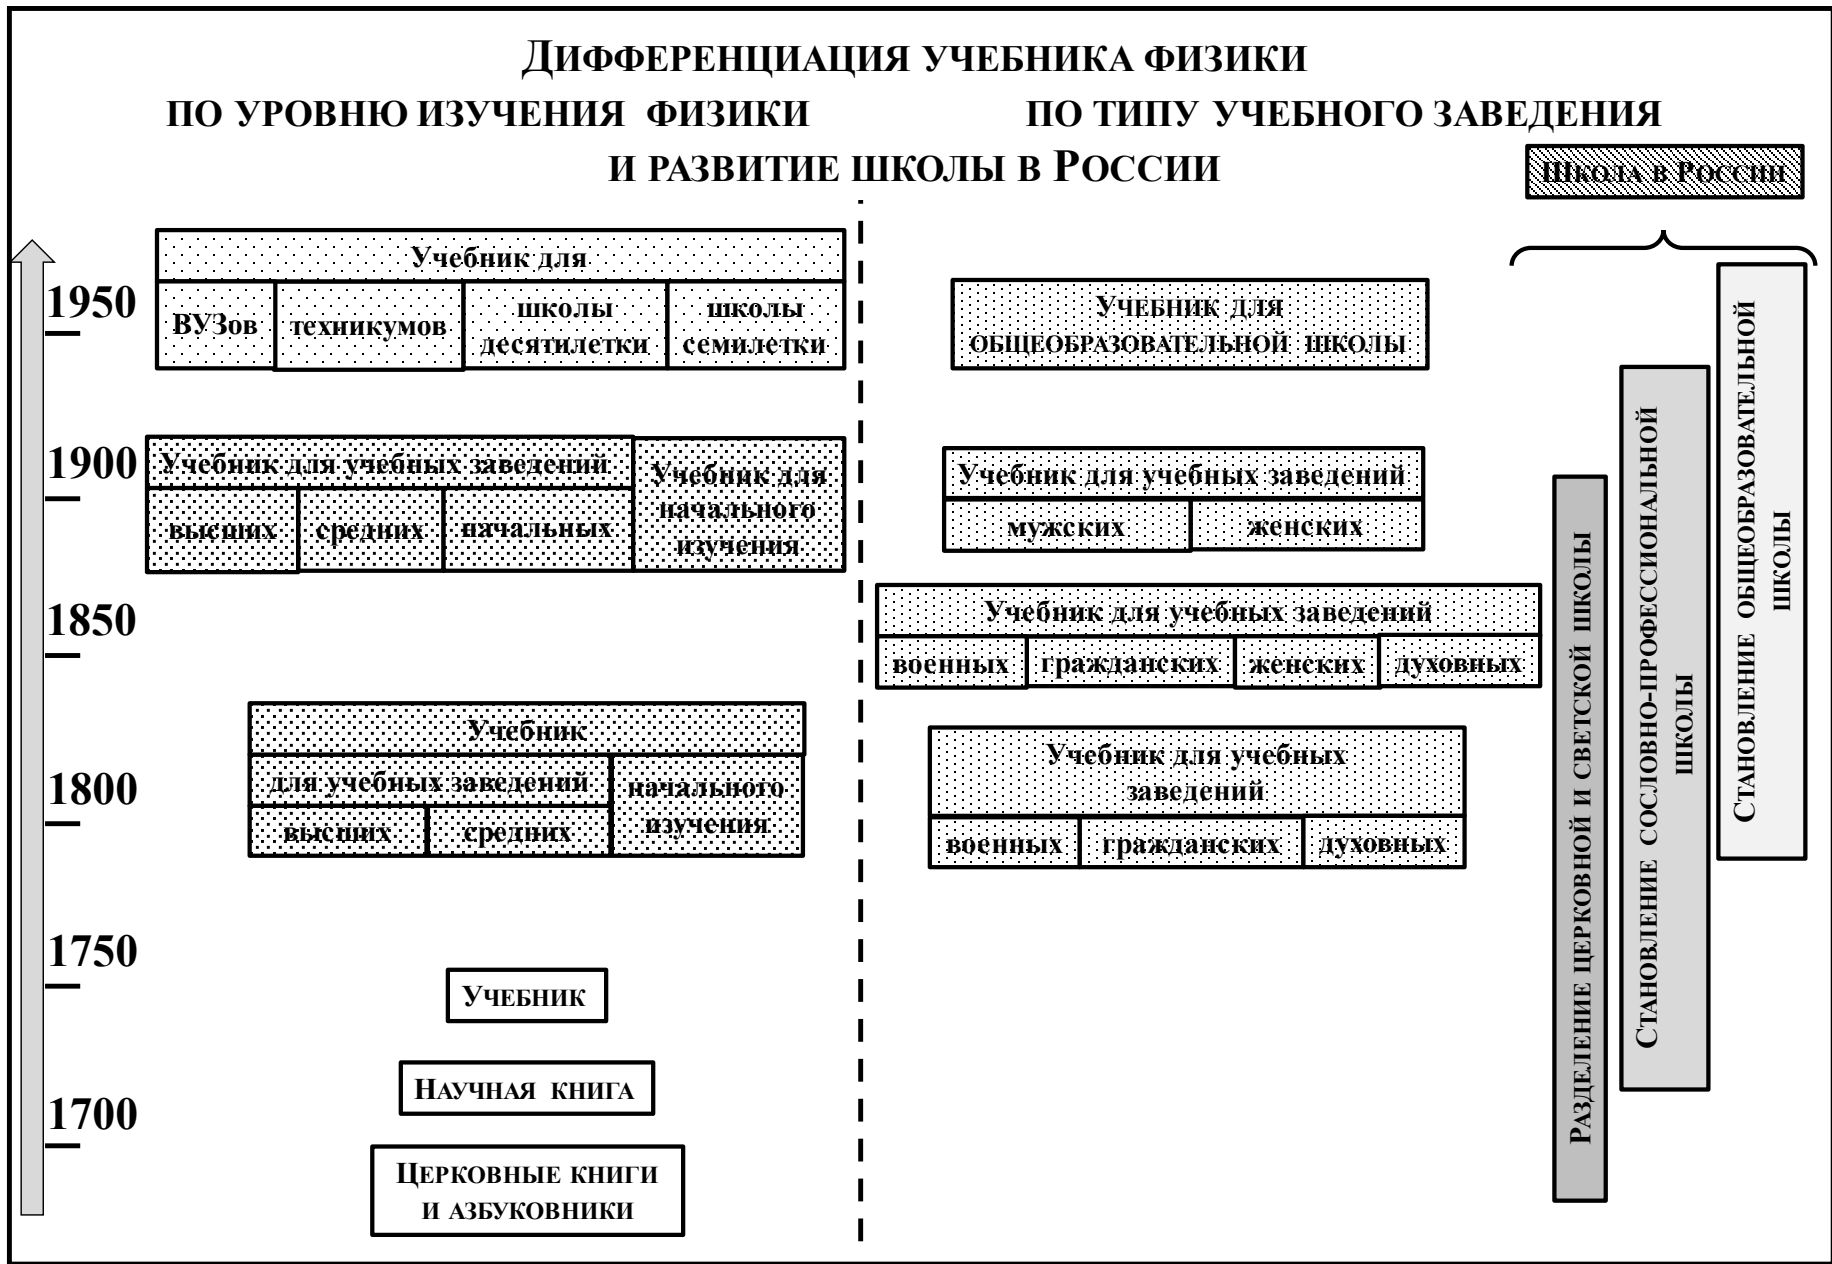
ДИФФЕРЕНЦИАЦИЯ УЧЕБНИКА ФИЗИКИ

ПО УРОВНЮ ИЗУЧЕНИЯ ФИЗИКИ ПО ТИПУ УЧЕБНОГО ЗАВЕДЕНИЯ

И РАЗВИТИЕ ШКОЛЫ В РОССИИ

ШКОЛА В РОССИИ

1950

1900

1850

1800

1750

1700

Учебник для

| ВУЗов | техникумов | школы десятилетки | школы семилетки |
|---|---|---|---|

Учебник для учебных заведений

| высших | средних | начальных |
|---|---|---|

Учебник для начального изучения

Учебник

для учебных заведений

| высших | средних |
|---|---|

начального изучения

УЧЕБНИК

НАУЧНАЯ КНИГА

ЦЕРКОВНЫЕ КНИГИ И АЗБУКОВНИКИ

Учебник для общеобразовательной школы

Учебник для учебных заведений

| мужских | женских |
|---|---|

Учебник для учебных заведений

| военных | гражданских | женских | духовных |
|---|---|---|---|

Учебник для учебных заведений

| военных | гражданских | духовных |
|---|---|---|

РАЗДЕЛЕНИЕ ЦЕРКОВНОЙ И СВЕТСКОЙ ШКОЛЫ

СТАНОВЛЕНИЕ СОСЛОВНО-ПРОФЕССИОНАЛЬНОЙ ШКОЛЫ

СТАНОВЛЕНИЕ ОБЩЕОБРАЗОВАТЕЛЬНОЙ ШКОЛЫ